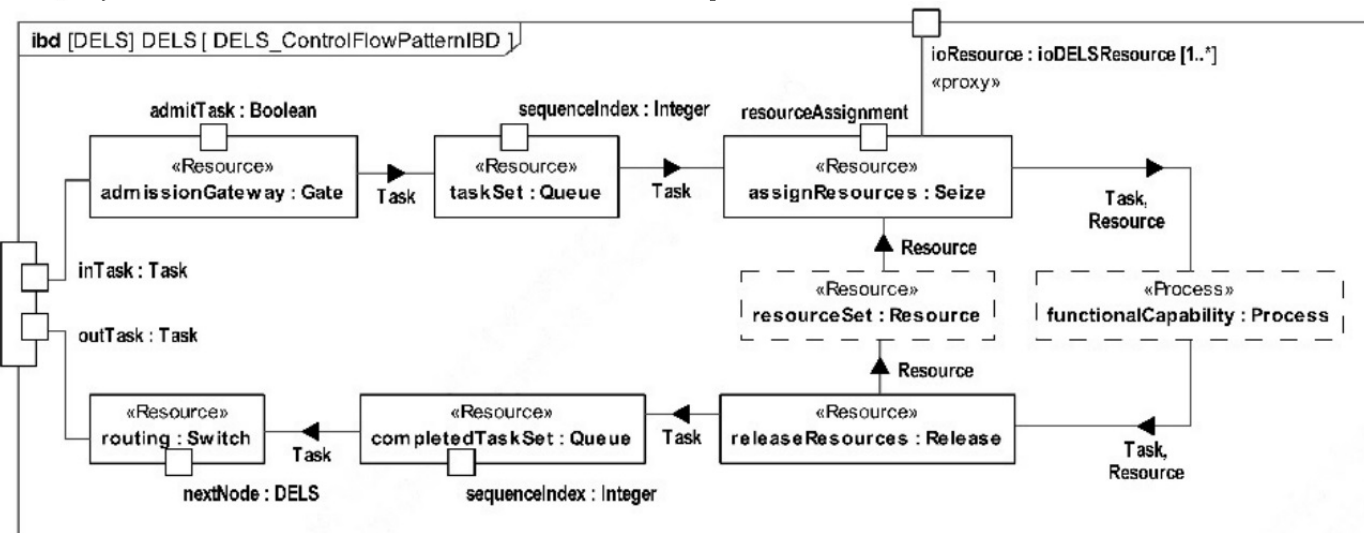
ibd [DELS] DELS [ DELS_ControlFlowPatternIBD ]

ioResource : ioDELSResource [1..*]
«proxy»

admitTask : Boolean

«Resource»
admissionGateway : Gate

Task

sequenceIndex : Integer

«Resource»
taskSet : Queue

Task

resourceAssignment

«Resource»
assignResources : Seize

Task,
Resource

Resource

inTask : Task

outTask : Task

«Resource»
resourceSet : Resource

«Process»
functionalCapability : Process

Resource

«Resource»
routing : Switch

Task

«Resource»
completedTaskSet : Queue

Task

«Resource»
releaseResources : Release

Task,
Resource

nextNode : DELS

sequenceIndex : Integer